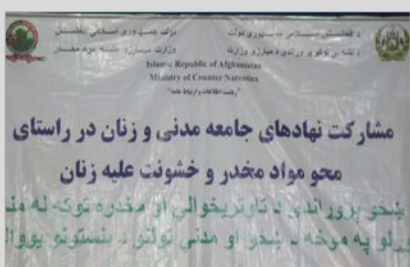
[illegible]
وزارت مبارزه علیه مواد مخدر

د افغانستان اسلامي جمهوریت دولت
د مخدره توکو پر وړاندې د مبارزې وزارت

Islamic Republic of Afghanistan
Ministry of Counter Narcotics

"ریاست اطلاعات و ارتباط عامه"

مشارکت نهادهای جامعه مدنی و زنان در راستای
محو مواد مخدر و خشونت علیه زنان

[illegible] د مخدره توکو له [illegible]
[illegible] او مدني ټولنو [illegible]